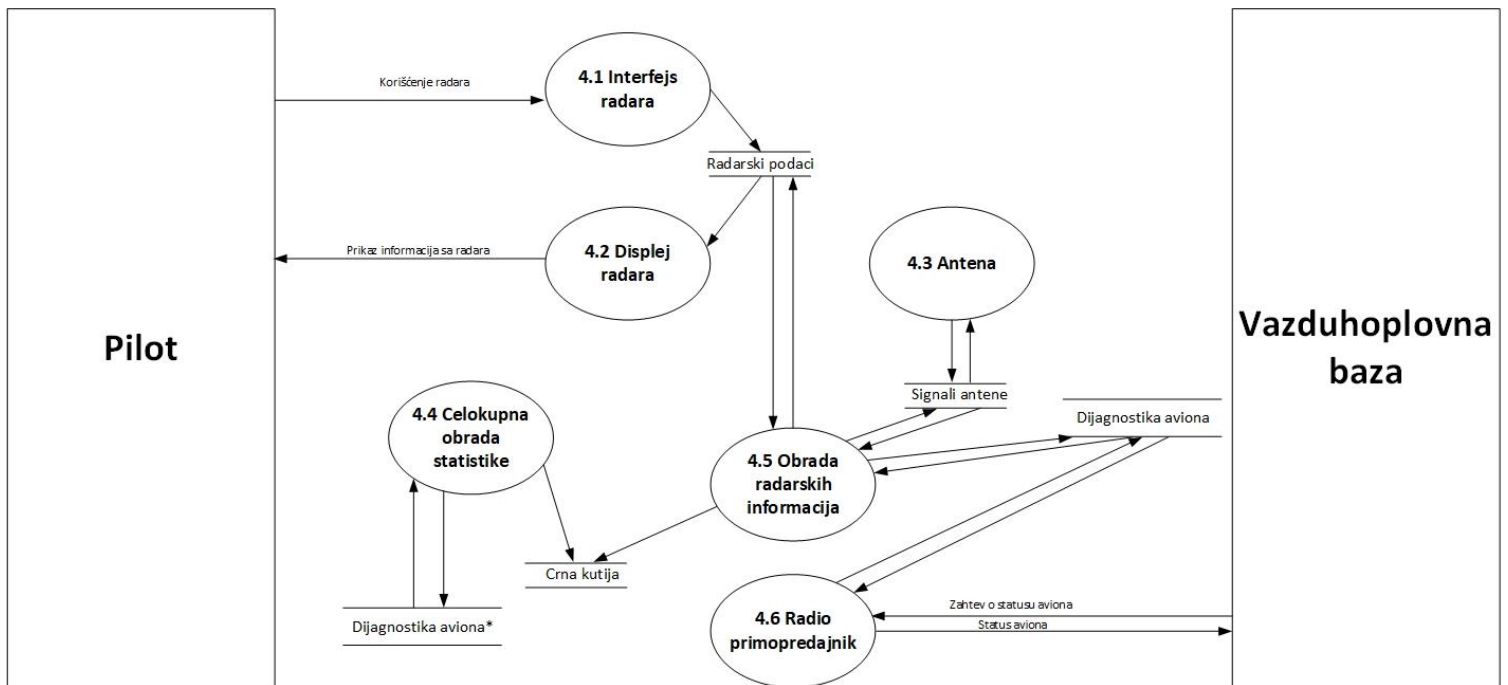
Pilot

Korišćenje radara

4.1 Interfejs radara

Radarski podaci

Prikaz informacija sa radara

4.2 Displej radara

4.3 Antena

Vazduhoplovna baza

Signali antene

4.4 Celokupna obrada statistike

Dijagnostika aviona

4.5 Obrada radarskih informacija

Crna kutija

Dijagnostika aviona*

4.6 Radio primopredajnik

Zahtev o statusu aviona

Status aviona